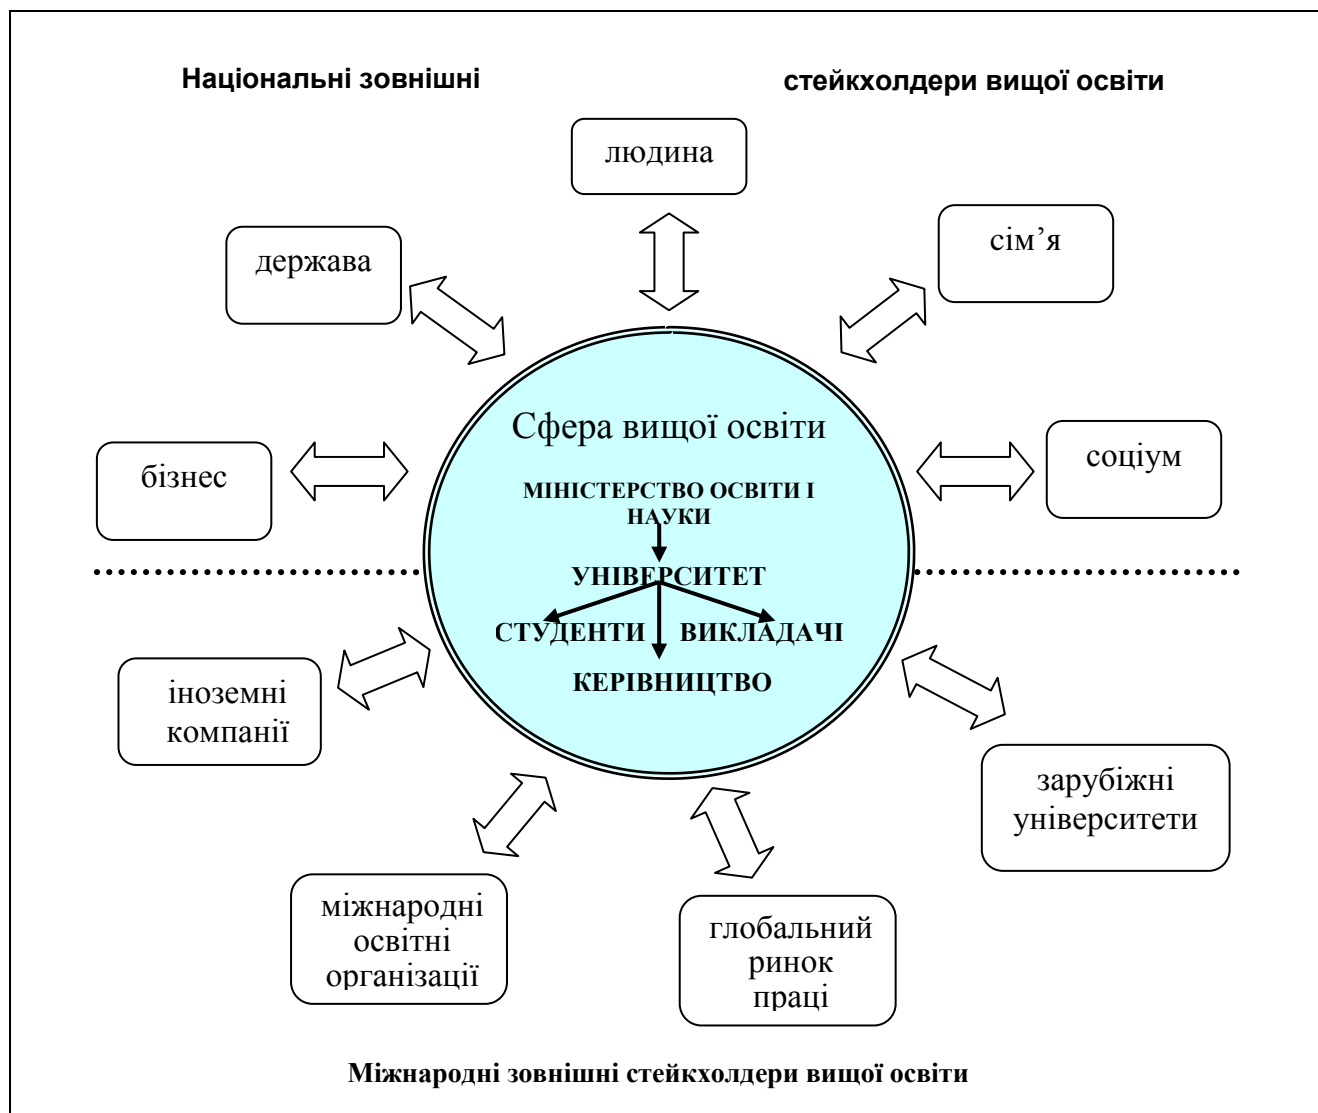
Національні зовнішні

стейкхолдери вищої освіти

людина

держава

сім’я

Сфера вищої освіти

бізнес

МІНІСТЕРСТВО ОСВІТИ І НАУКИ

соціум

УНІВЕРСИТЕТ

СТУДЕНТИ

ВИКЛАДАЧІ

КЕРІВНИЦТВО

іноземні компанії

зарубіжні університети

міжнародні освітні організації

глобальний ринок праці

Міжнародні зовнішні стейкхолдери вищої освіти